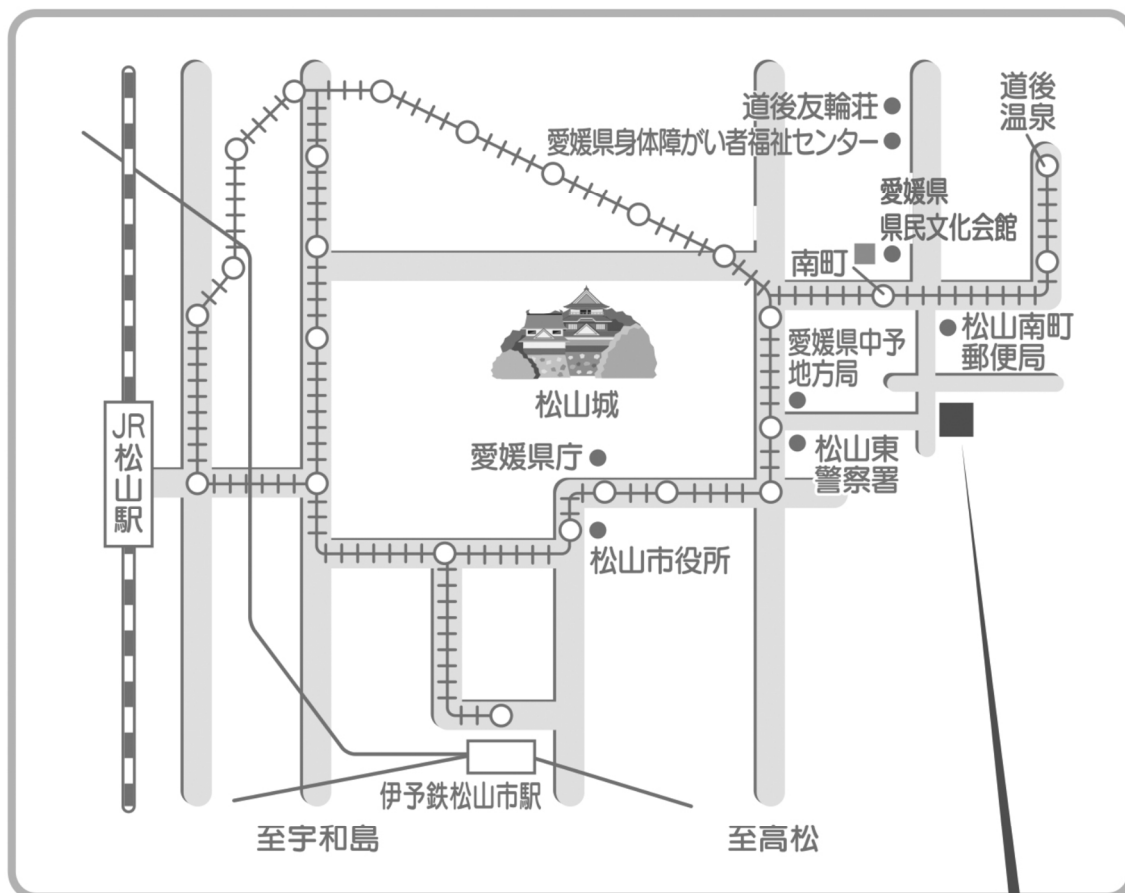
道後友輪荘

愛媛県身体障がい者福祉センター

道後温泉

愛媛県県民文化会館

南町

松山南町郵便局

愛媛県中予地方局

松山城

JR松山駅

愛媛県庁

松山東警察署

松山市役所

伊予鉄松山市駅

至宇和島

至高松